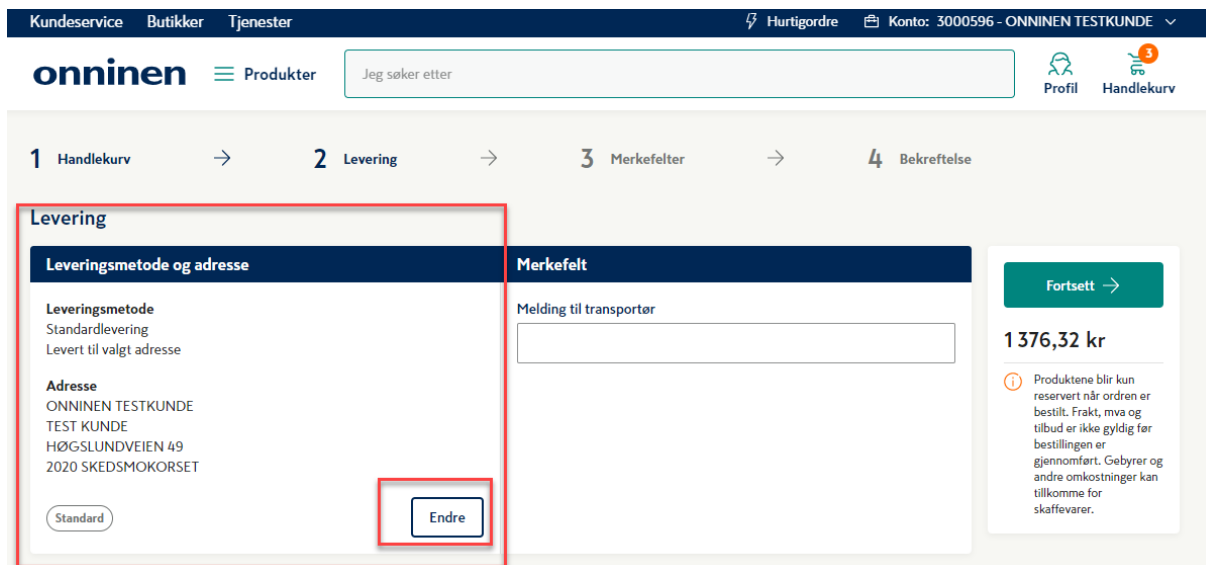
Kundeservice Butikker Tjenester

Hurtigordre Konto: 3000596 - ONNINEN TESTKUNDE

onninen Produkter Jeg søker etter

Profil 3 Handlekurv

1 Handlekurv → 2 Levering → 3 Merkefelter → 4 Bekreftelse

Levering

Leveringsmetode og adresse

Leveringsmetode
Standardlevering
Levert til valgt adresse

Adresse
ONNINEN TESTKUNDE
TEST KUNDE
HØGSLUNDVEIEN 49
2020 SKEDSMOKORSET

Standard

Endre

Merkefelt

Melding til transportør

Fortsett →

1 376,32 kr

Produktene blir kun reservert når ordren er bestilt. Frakt, mva og tilbud er ikke gyldig før bestillingen er gjennomført. Gebyrer og andre omkostninger kan tillkomme for skaffevarer.